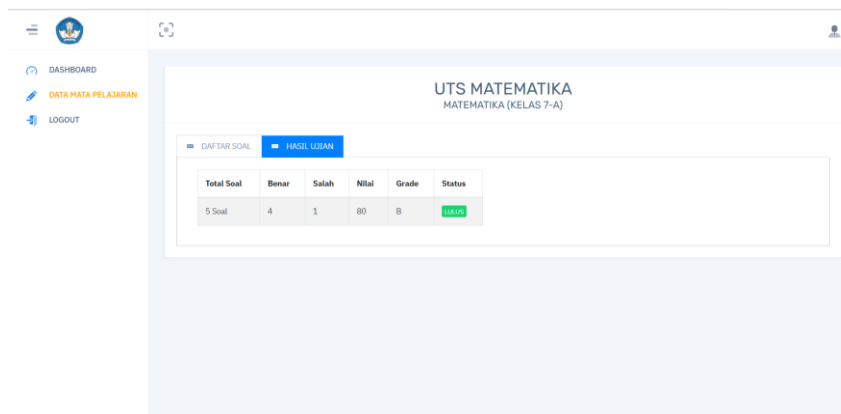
DASHBOARD
DATA MATA PELAJARAN
LOGOUT

UTS MATEMATIKA
MATEMATIKA (KELAS 7-A)

DAFTAR SOAL
HASIL UJIAN

| Total Soal | Benar | Salah | Nilai | Grade | Status |
|---|---|---|---|---|---|
| 5 Soal | 4 | 1 | 80 | B | LULUS |